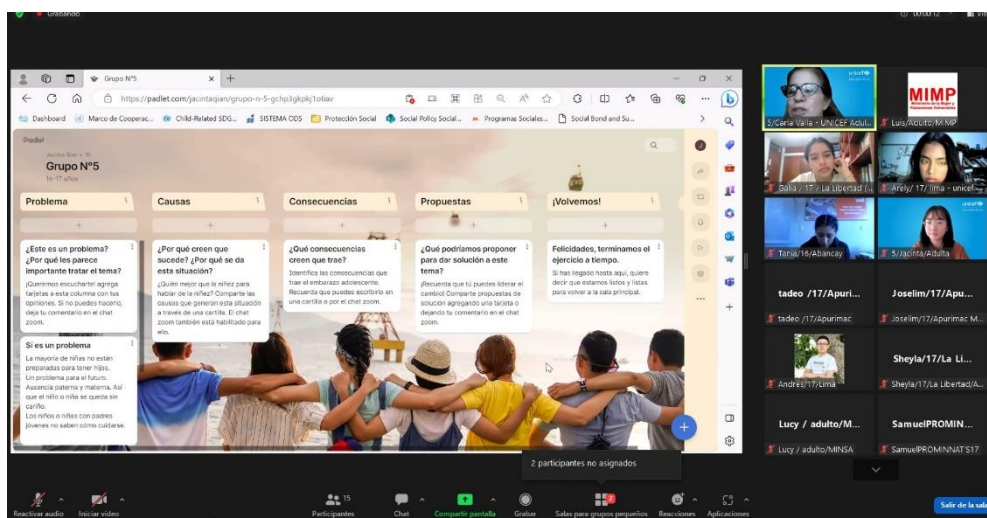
Grabando

Grupo N°5

https://padlet.com/jacintaqian/grupo-n-5-gchp3gkpkj1otiav

Dashboard | Marco de Cooperac... | Child-Related SDG... | SISTEMA ODS | Protección Social | Social Policy Social... | Programas Sociales... | Social Bond and Su...

Padlet

Grupo N°5
15-17 años

Problema

¿Este es un problema? ¿Por qué les parece importante tratar el tema?
¡Queremos escucharte! agrega tarjetas a esta columna con tus opiniones. Si no puedes hacerlo, deja tu comentario en el chat zoom.

Si es un problema
La mayoría de niñas no están preparadas para tener hijos. Un problema para el futuro. Ausencia paterna y materna. Así que el niño o niña se queda sin cariño.
Los niños o niñas con padres jóvenes no saben cómo cuidarse.

Causas

¿Por qué creen que sucede? ¿Por qué se da esta situación?
¿Quién mejor que la niñez para hablar de la niñez? Comparte las causas que generan esta situación a través de una cartilla. El chat zoom también está habilitado para ello.

Consecuencias

¿Qué consecuencias creen que trae?
Identifica las consecuencias que trae el embarazo adolescente. Recuerda que puedes escribirlo en una cartilla o por el chat zoom.

Propuestas

¿Qué podríamos proponer para dar solución a este tema?
¡Recuerda que tú puedes liderar el cambio! Comparte propuestas de solución agregando una tarjeta o dejando tu comentario en el chat zoom.

¡Volvemos!

Felicidades, terminamos el ejercicio a tiempo.
Si has llegado hasta aquí, quiere decir que estamos listos y listas para volver a la sala principal.

S/Carla Valla - UNICEF Adul...
MIMP
Luis/Adulto/MIMP
Galia / 17 / La Libertad (...
Arely/ 17/ lima - unicef
Tania/16/Abancay
S/Jacinta/Adulta
tadeo /17/Apuri...
tadeo /17/Apurimac
Joselim/17/Apu...
Joselim/17/Apurimac M...
Andres/17/Lima
Sheyla/17/La Li...
Sheyla/17/La Libertad/A...
Lucy / adulto/M...
Lucy / adulto/MINSA
SamuelPROMIN...
SamuelPROMINNATS17

2 participantes no asignados

Reactivar audio | Iniciar video | Participantes 15 | Chat | Compartir pantalla | Grabar | Salas para grupos pequeños | Reacciones | Aplicaciones | Salir de la sala